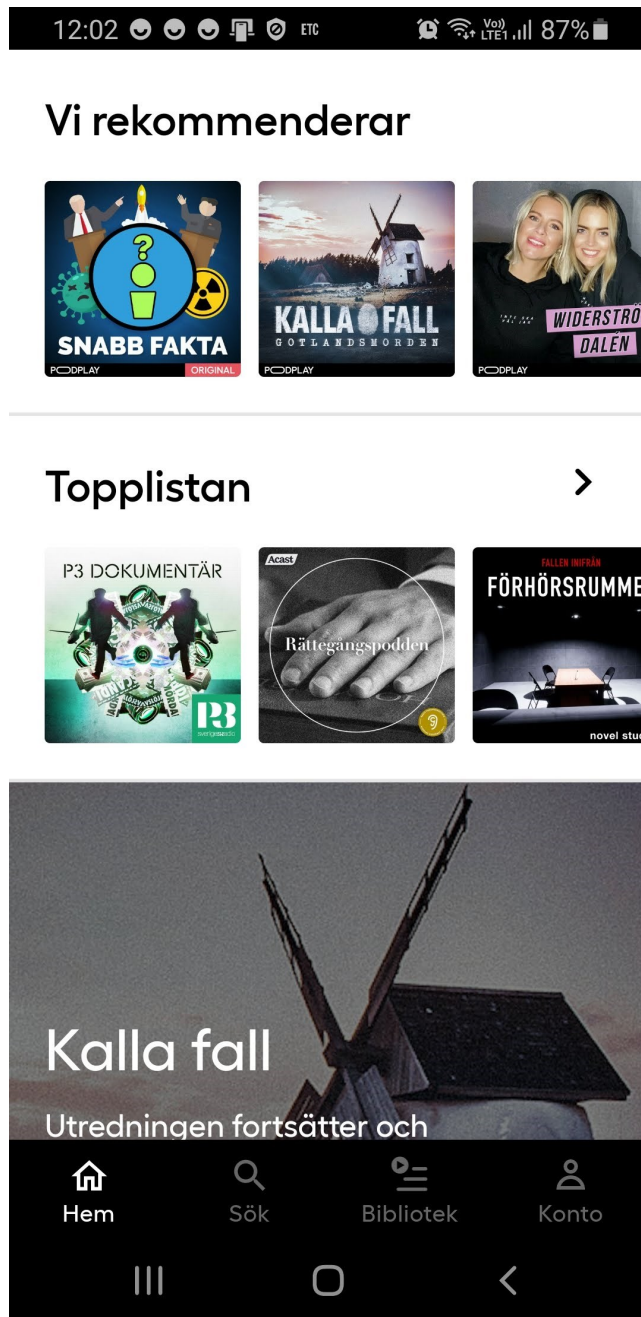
12:02 ETC Vo) LTE1 87%

Vi rekommenderar

SNABB FAKTA
PODPLAY ORIGINAL

KALLA FALL
GOTLANDSMORDEN
PODPLAY

WIDERSTRÖ
DALÉN
PODPLAY

Topplistan

P3 DOKUMENTÄR
P3 sverigesradio

Acast
Rättegångspodden

FALLEN INIFRÅN
FÖRHÖRSRUMME
novel stu

Kalla fall

Utredningen fortsätter och

Hem
Sök
Bibliotek
Konto